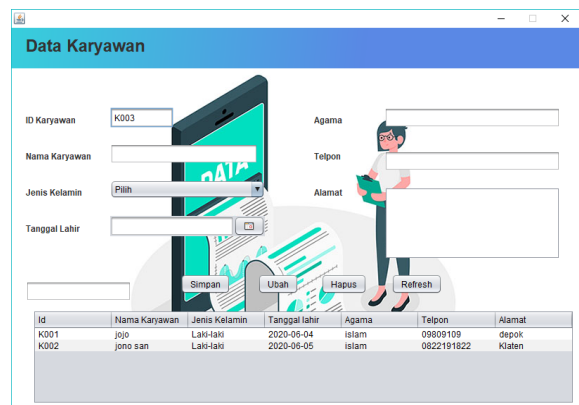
Data Karyawan

ID Karyawan K003

Nama Karyawan

Jenis Kelamin Pilih

Tanggal Lahir

Agama

Telpon

Alamat

DATA

Simpan Ubah Hapus Refresh

| Id | Nama Karyawan | Jenis Kelamin | Tanggal lahir | Agama | Telpon | Alamat |
|---|---|---|---|---|---|---|
| K001 | jojo | Laki-laki | 2020-06-04 | islam | 09809109 | depok |
| K002 | jono san | Laki-laki | 2020-06-05 | islam | 0822191822 | Klaten |